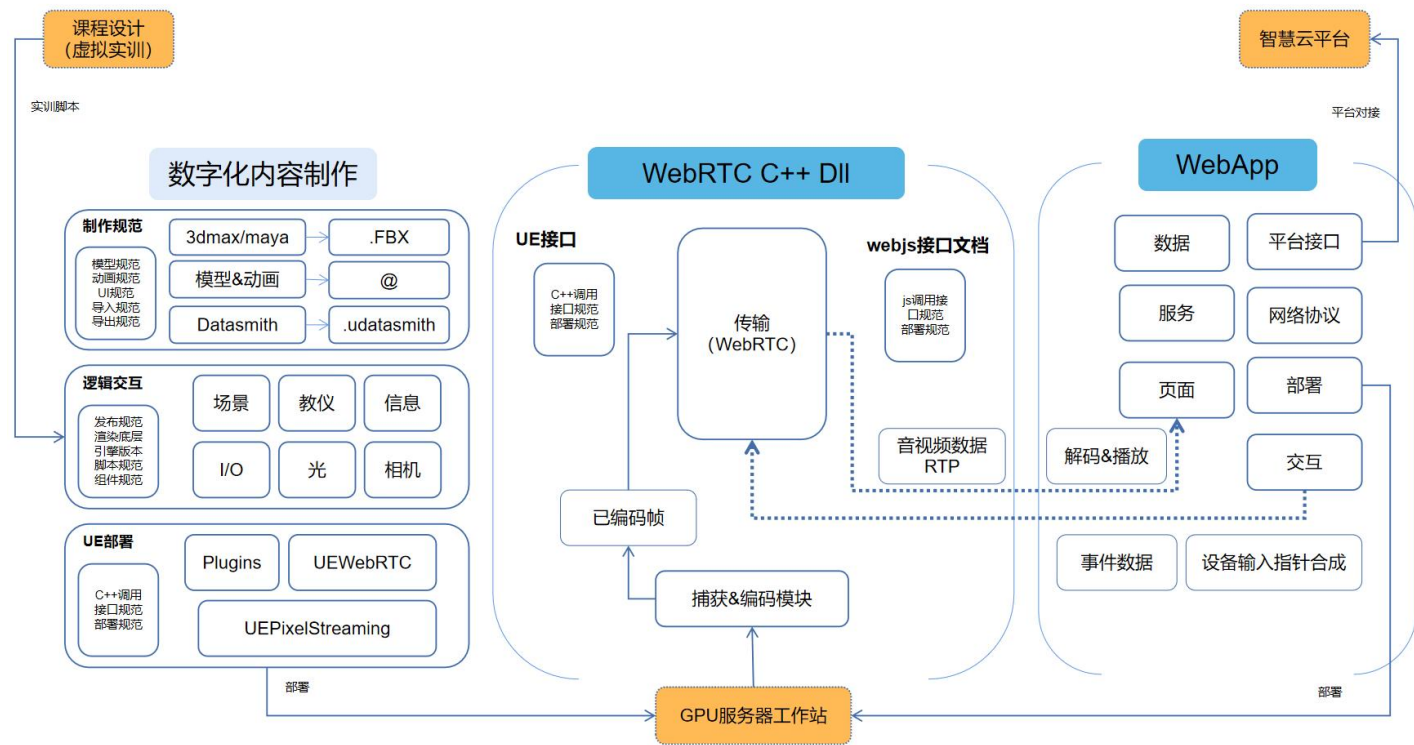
课程设计
(虚拟实训)

实训脚本

智慧云平台

平台对接

数字化内容制作

制作规范

模型规范
动画规范
UI规范
导入规范
导出规范

3dmax/maya
.FBX
模型&动画
@
Datasmith
.udatasmith

逻辑交互

发布规范
渲染底层
引擎版本
脚本规范
组件规范

场景
教仪
信息
I/O
光
相机

UE部署

C++调用
接口规范
部署规范

Plugins
UEWebRTC
UEPixelStreaming

部署

WebRTC C++ Dll

UE接口

C++调用
接口规范
部署规范

传输
(WebRTC)

webjs接口文档

js调用接口规范
部署规范

音视频数据
RTP

已编码帧

捕获&编码模块

GPU服务器工作站

WebApp

数据
平台接口
服务
网络协议
页面
部署
解码&播放
交互
事件数据
设备输入指针合成

部署